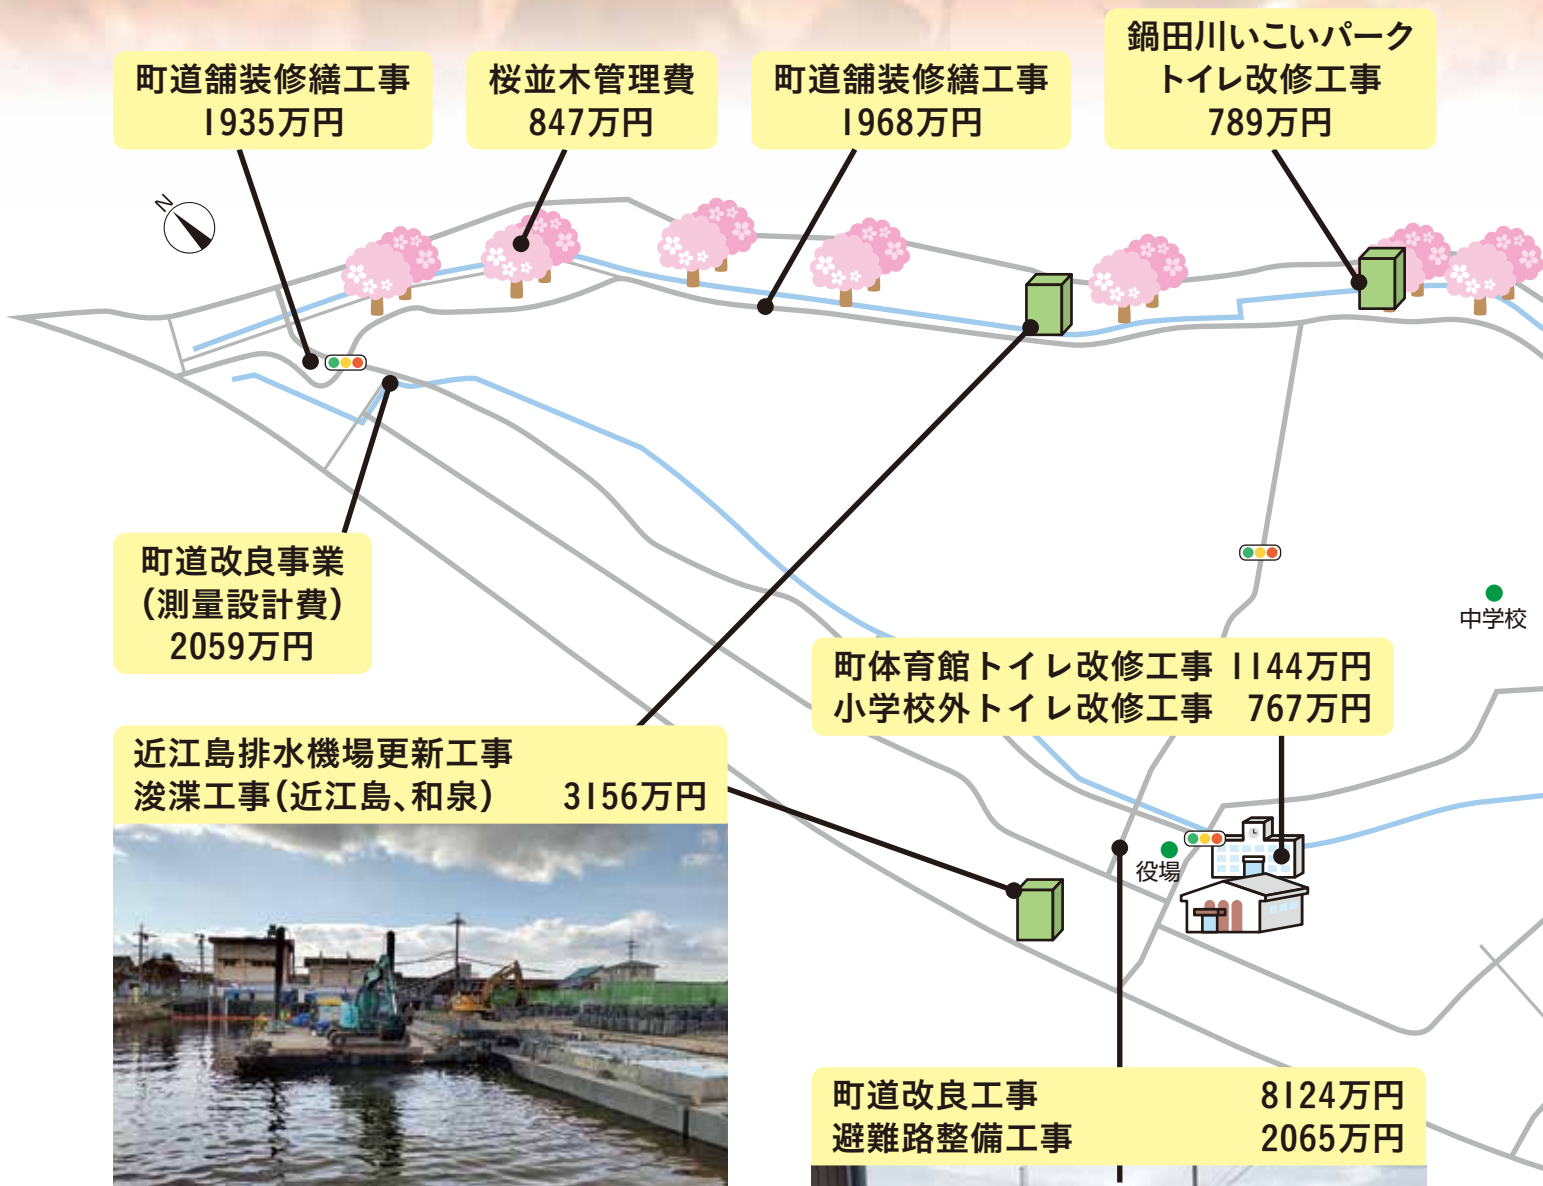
町道舗装修繕工事
1935万円

桜並木管理費
847万円

町道舗装修繕工事
1968万円

鍋田川いこいパーク
トイレ改修工事
789万円

町道改良事業
(測量設計費)
2059万円

中学校

町体育館トイレ改修工事 1144万円
小学校外トイレ改修工事 767万円

近江島排水機場更新工事
浚渫工事(近江島、和泉) 3156万円

役場

町道改良工事 8124万円
避難路整備工事 2065万円